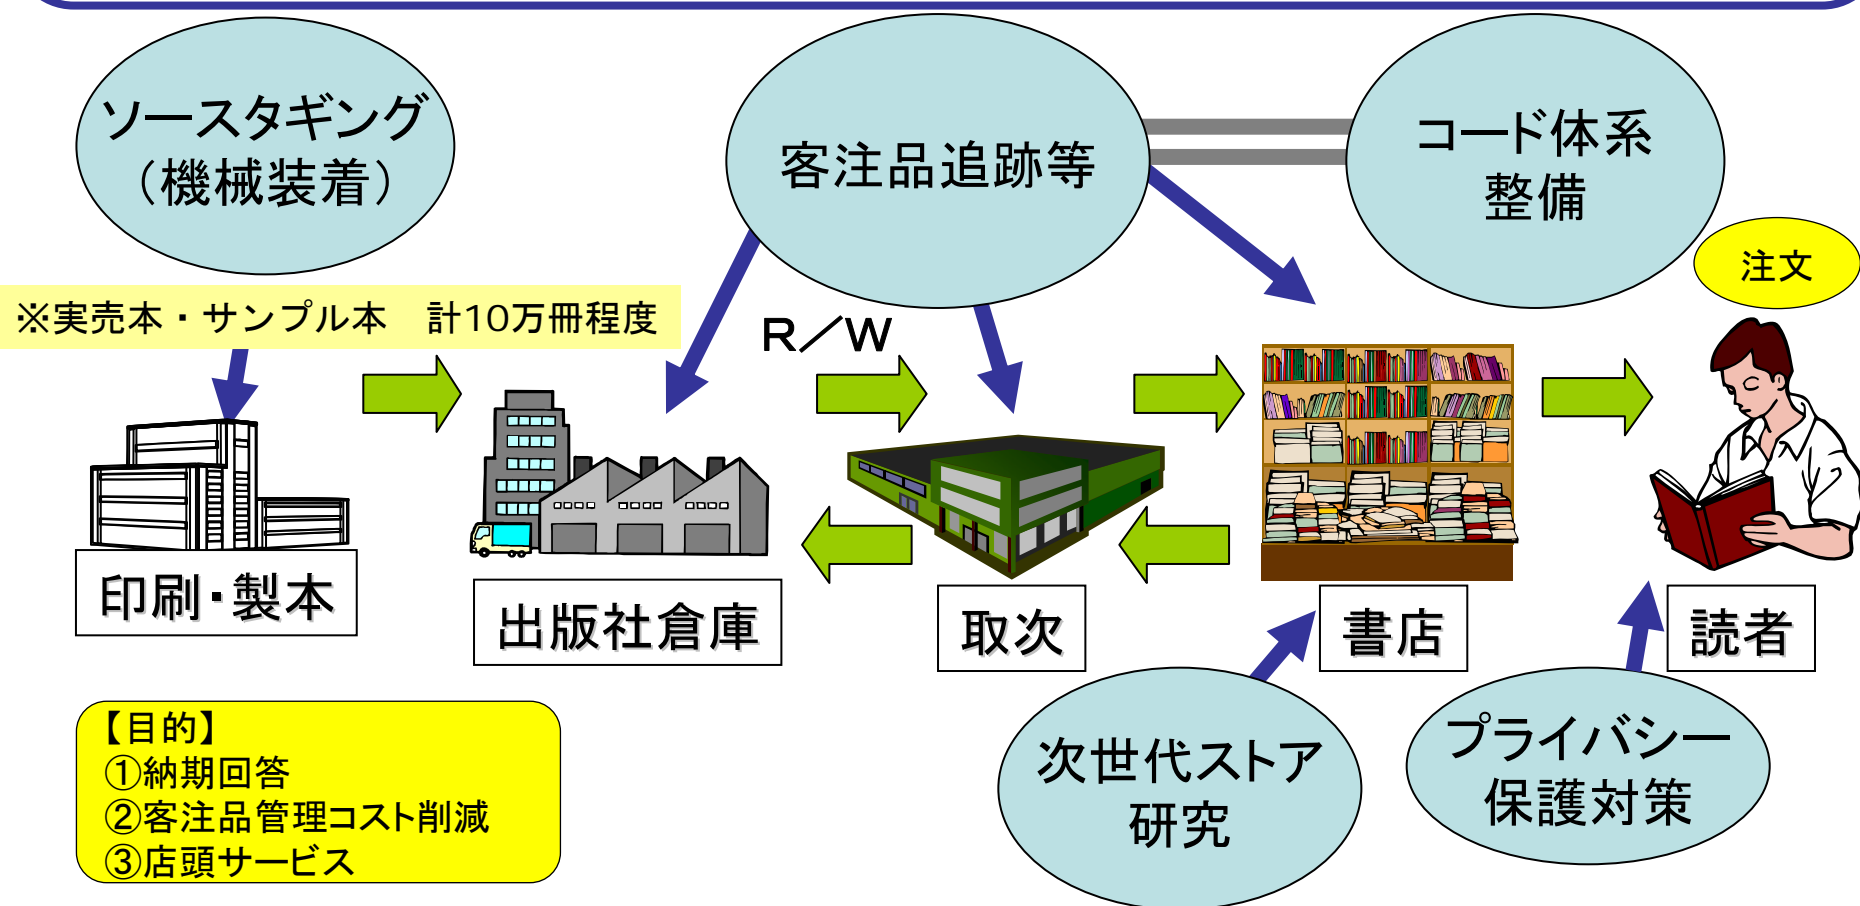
ソースタギング
（機械装着）

客注品追跡等

コード体系
整備

注文

※実売本・サンプル本　計10万冊程度

R／W

印刷・製本

出版社倉庫

取次

書店

読者

【目的】
①納期回答
②客注品管理コスト削減
③店頭サービス

次世代ストア
研究

プライバシー
保護対策